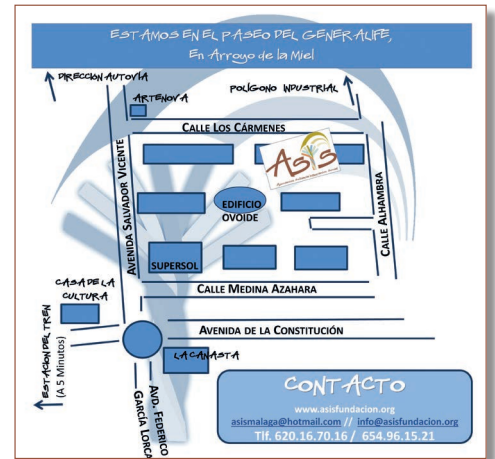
ESTAMOS EN EL PASEO DEL GENERALIFE,
En Arroyo de la Miel

DIRECCIÓN AUTOVÍA

ARTENOVA

POLÍGONO INDUSTRIAL

CALLE LOS CÁRMENES

AsIs

AVENIDA SALVADOR VICENTE

EDIFICIO OVOIDE

CALLE ALHAMBRA

SUPERSOL

CASA DE LA CULTURA

CALLE MEDINA AZAHARA

ESTACIÓN DEL TREN (A 5 Minutos)

AVENIDA DE LA CONSTITUCIÓN

LA CANASTA

AVD. FEDERICO GARCÍA LORCA

CONTACTO

www.asisfundacion.org
asismalaga@hotmail.com // info@asisfundacion.org
Tlf. 620.16.70.16 / 654.96.15.21